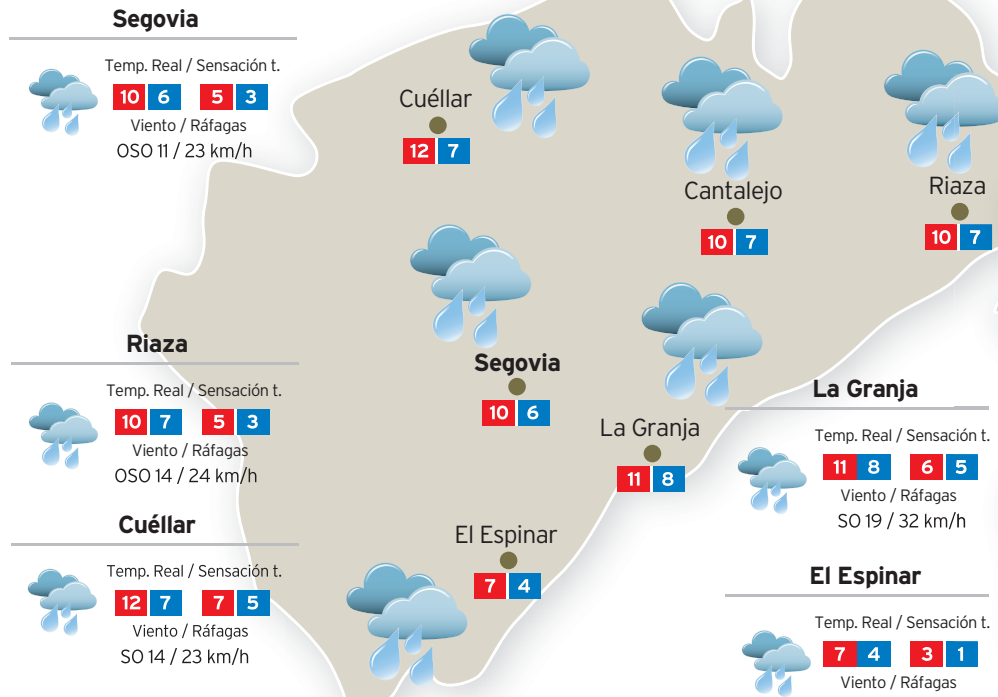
Segovia

Temp. Real / Sensación t.
10 6 5 3
Viento / Ráfagas
OSO 11 / 23 km/h

Riaza

Temp. Real / Sensación t.
10 7 5 3
Viento / Ráfagas
OSO 14 / 24 km/h

Cuéllar

Temp. Real / Sensación t.
12 7 7 5
Viento / Ráfagas
SO 14 / 23 km/h

Cuéllar
12 7

Cantalejo
10 7

Riaza
10 7

Segovia
10 6

La Granja
11 8

El Espinar
7 4

La Granja

Temp. Real / Sensación t.
11 8 6 5
Viento / Ráfagas
SO 19 / 32 km/h

El Espinar

Temp. Real / Sensación t.
7 4 3 1
Viento / Ráfagas